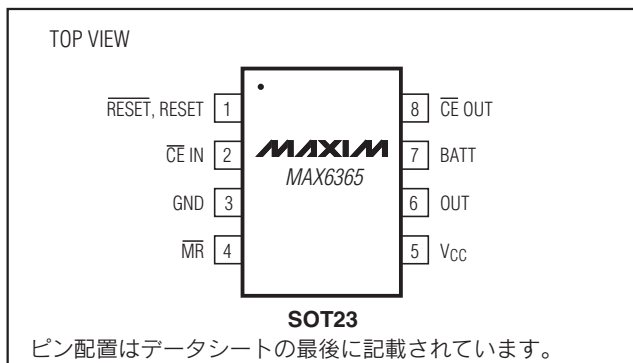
TOP VIEW

$\overline{\text{RESET}}$, RESET 1
$\overline{\text{CE}}$ IN 2
GND 3
$\overline{\text{MR}}$ 4

MAXIM
MAX6365

8 $\overline{\text{CE}}$ OUT
7 BATT
6 OUT
5 $V_{CC}$

SOT23

ピン配置はデータシートの最後に記載されています。